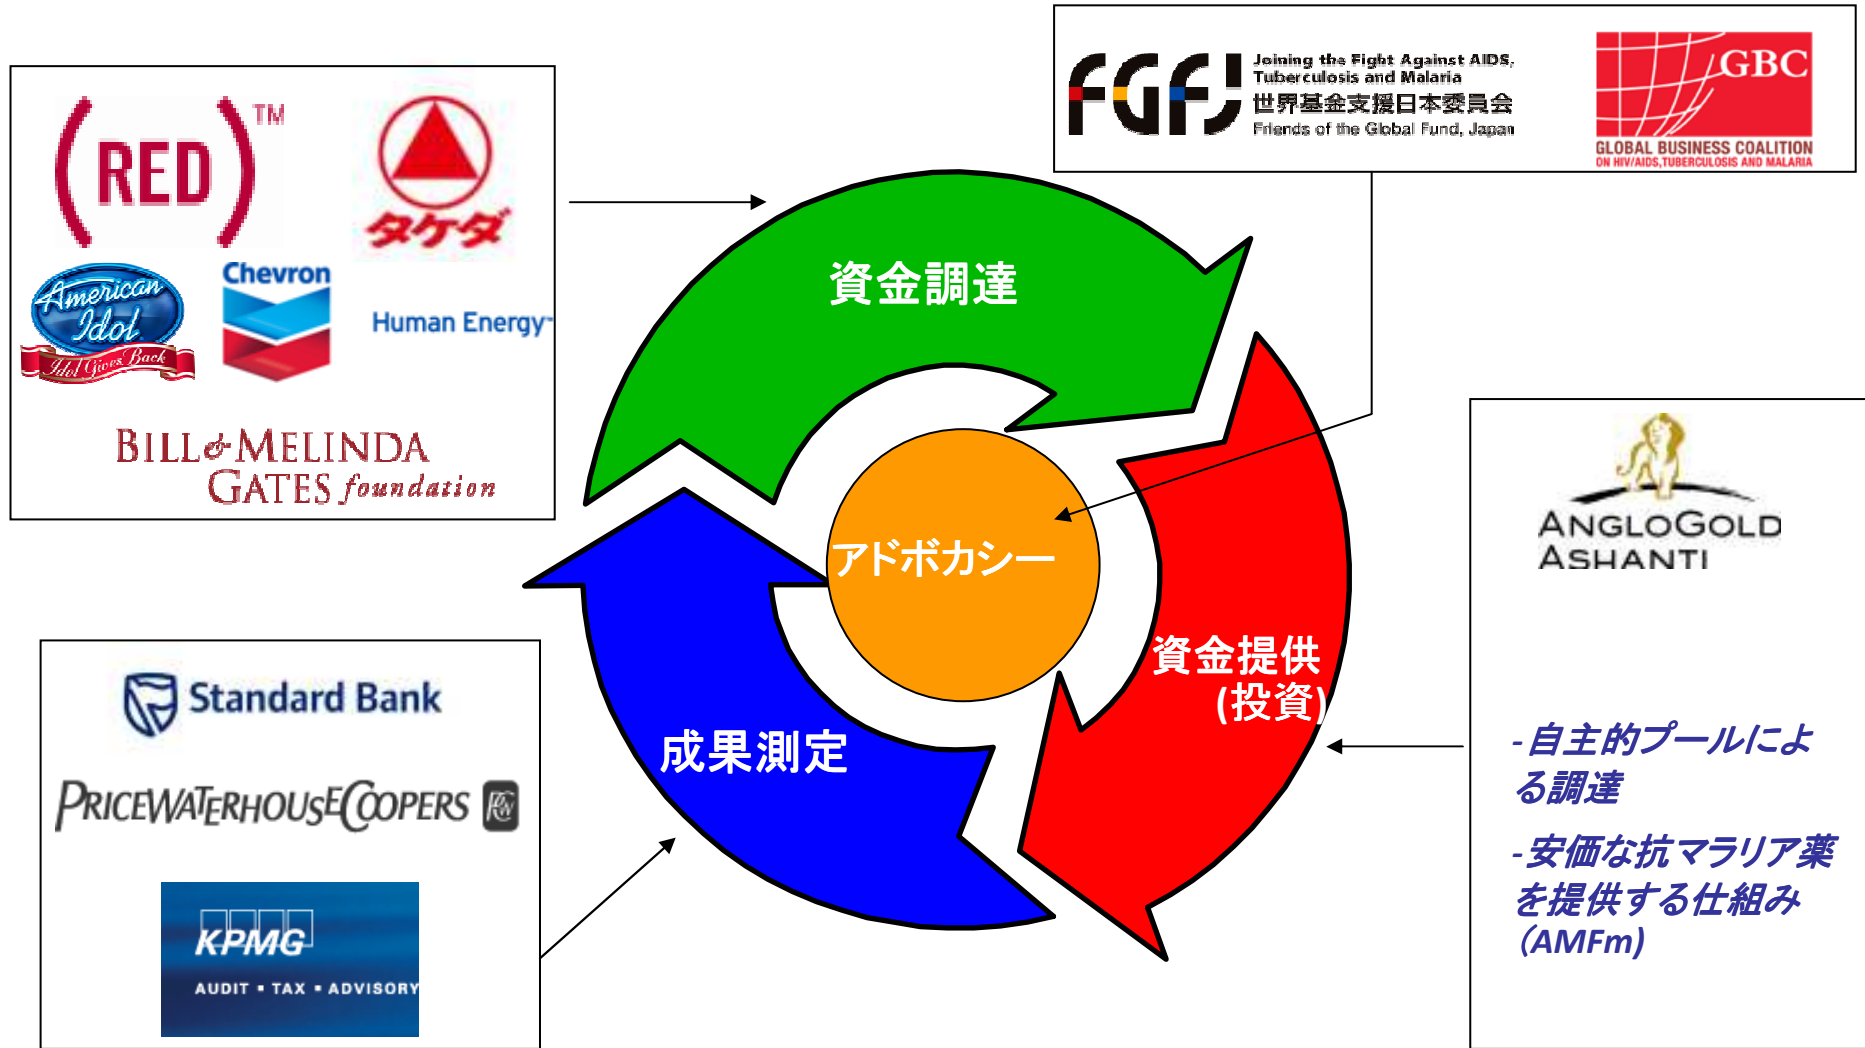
(RED)™

タケダ

American Idol
Idol Gives Back

Chevron
Human Energy

BILL & MELINDA
GATES foundation

FGFJ
Joining the Fight Against AIDS, Tuberculosis and Malaria
世界基金支援日本委員会
Friends of the Global Fund, Japan

GBC
GLOBAL BUSINESS COALITION
ON HIV/AIDS,TUBERCULOSIS AND MALARIA

資金調達

アドボカシー

資金提供
(投資)

成果測定

ANGLOGOLD
ASHANTI

-自主的プールによる調達

-安価な抗マラリア薬を提供する仕組み
(AMFm)

Standard Bank

PRICEWATERHOUSECOOPERS

KPMG
AUDIT • TAX • ADVISORY